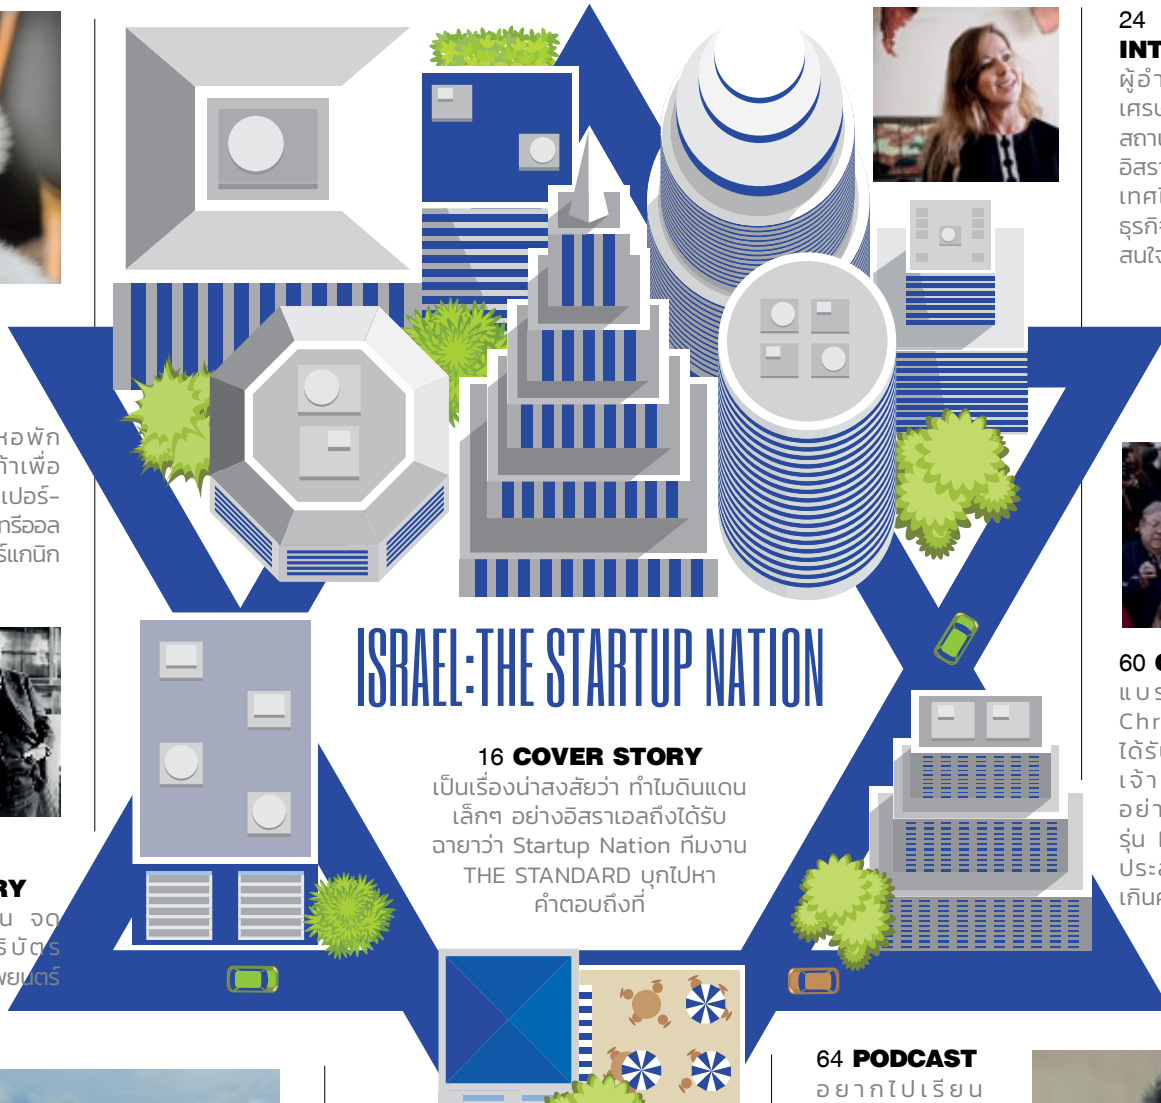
หอพัก
ก้าเพื่อ
เปอร์-
หรือออล
ร์แกนิก

RY
น จด
ริบัตร
พยนตร์

ISRAEL:THE STARTUP NATION

16 COVER STORY
เป็นเรื่องน่าสงสัยว่า ทำไมดินแดนเล็กๆ อย่างอิสราเอลถึงได้รับฉายาว่า Startup Nation ทีมงาน THE STANDARD บุกไปหาคำตอบถึงที่

24
INT
ผู้อำ
เศร
สถา
อิสร
เทค
ธุรกิ
สนใ

60
แบ
Chr
ได้รั
เจ้า
อย่า
รุ่น
ประ
เกิน

64 PODCAST
อยากไปเรียน